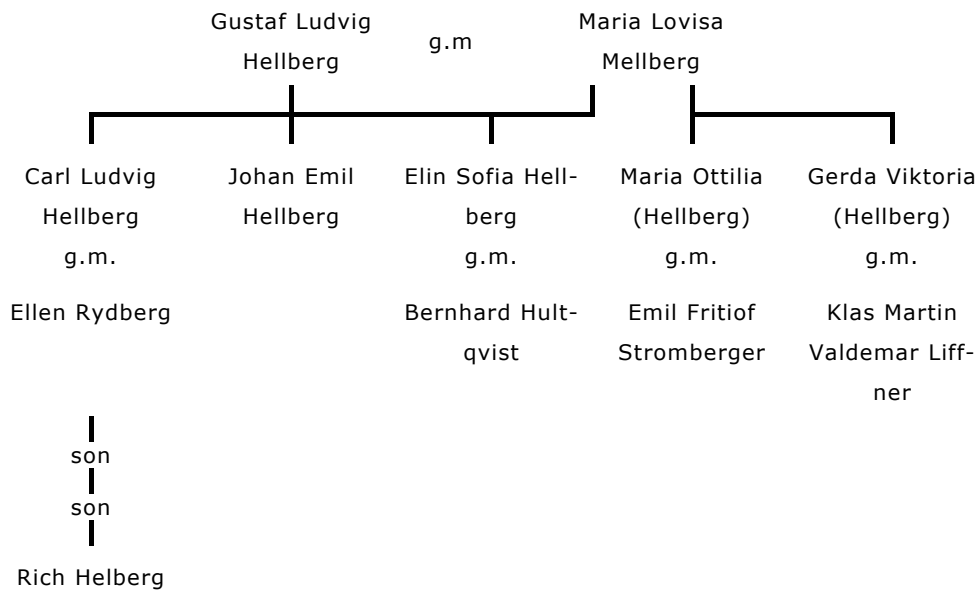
Gustaf Ludvig Hellberg

g.m

Maria Lovisa Mellberg

Carl Ludvig Hellberg
g.m.
Ellen Rydberg

Johan Emil Hellberg

Elin Sofia Hellberg
g.m.
Bernhard Hultqvist

Maria Ottilia (Hellberg)
g.m.
Emil Fritiof Stromberger

Gerda Viktoria (Hellberg)
g.m.
Klas Martin Valdemar Liffner

son
son
Rich Helberg